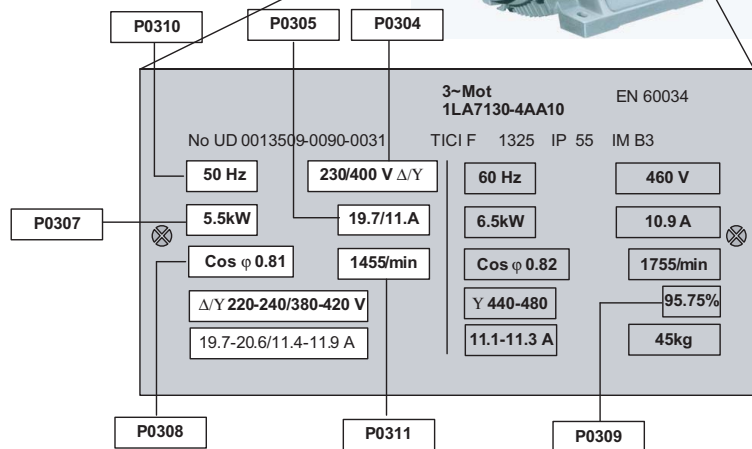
P0310
P0305
P0304

3~Mot
1LA7130-4AA10
EN 60034

No UD 0013509-0090-0031 TICI F 1325 IP 55 IM B3

50 Hz
230/400 V $\Delta/Y$
60 Hz
460 V

P0307
5.5kW
19.7/11.A
6.5kW
10.9 A

Cos $\varphi$ 0.81
1455/min
Cos $\varphi$ 0.82
1755/min

$\Delta/Y$ 220-240/380-420 V
Y 440-480
95.75%

19.7-20.6/11.4-11.9 A
11.1-11.3 A
45kg

P0308
P0311
P0309